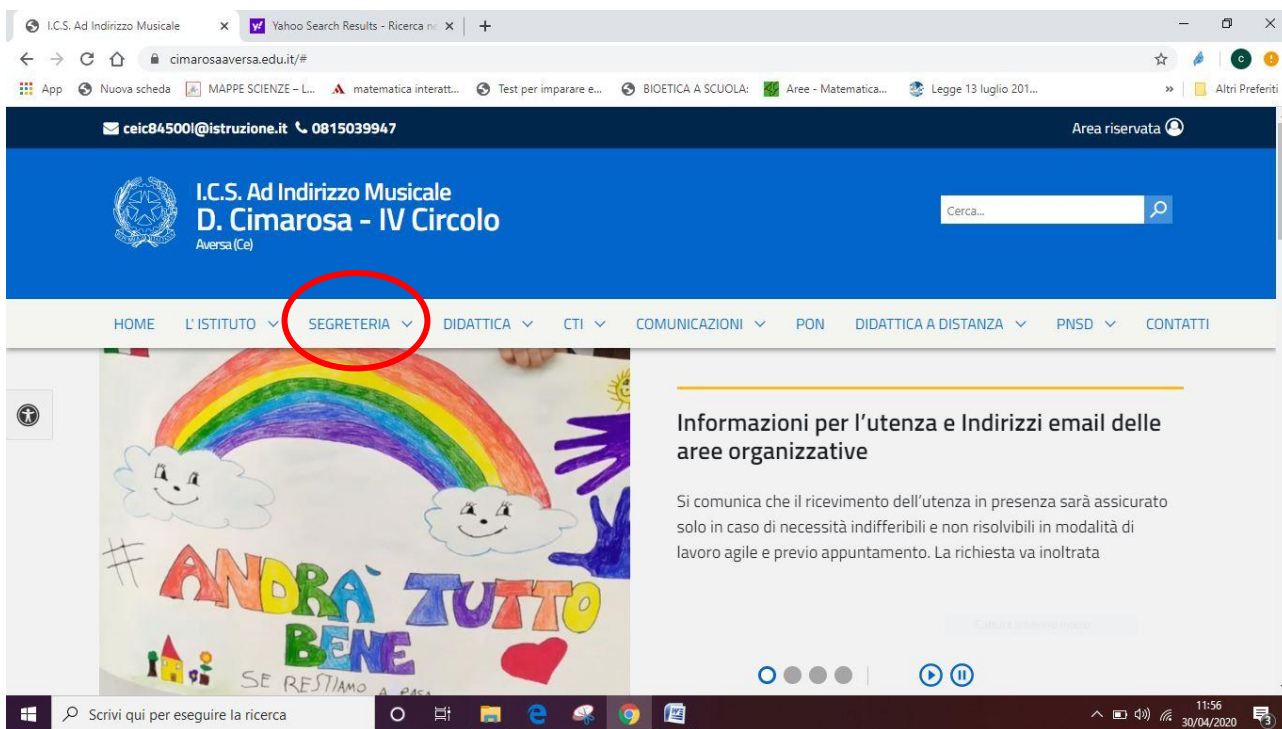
I.C.S. Ad Indirizzo Musicale ×
Yahoo Search Results - Ricerca ne ×
+

cimarosaaversa.edu.it/#

App
Nuova scheda
MAPPE SCIENZE – L...
matematica interatt...
Test per imparare e...
BIOETICA A SCUOLA:
Aree - Matematica...
Legge 13 luglio 201...
»
Altri Preferiti

ceic84500l@istruzione.it 0815039947
Area riservata

I.C.S. Ad Indirizzo Musicale
D. Cimarosa - IV Circolo
Aversa (Ce)

Cerca...

HOME
L'ISTITUTO
SEGRETERIA
DIDATTICA
CTI
COMUNICAZIONI
PON
DIDATTICA A DISTANZA
PNSD
CONTATTI

# ANDRÀ TUTTO BENE
SE RESTIAMO A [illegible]

Informazioni per l'utenza e Indirizzi email delle aree organizzative

Si comunica che il ricevimento dell'utenza in presenza sarà assicurato solo in caso di necessità indifferibili e non risolvibili in modalità di lavoro agile e previo appuntamento. La richiesta va inoltrata

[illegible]

Scrivi qui per eseguire la ricerca
11:56
30/04/2020
3